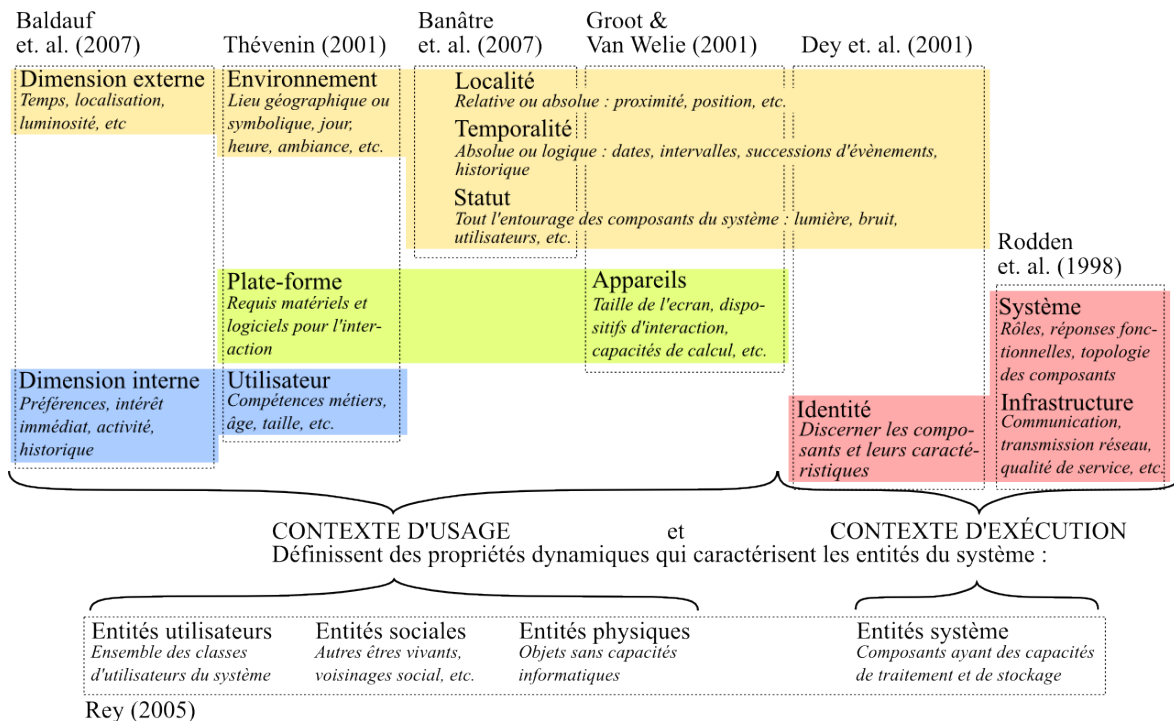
Baldauf et. al. (2007)

Thévenin (2001)

Banâtre et. al. (2007)

Groot & Van Welie (2001)

Dey et. al. (2001)

Dimension externe
*Temps, localisation, luminosité, etc*

Environnement
*Lieu géographique ou symbolique, jour, heure, ambiance, etc.*

Localité
*Relative ou absolue : proximité, position, etc.*

Temporalité
*Absolue ou logique : dates, intervalles, successions d'évènements, historique*

Statut
*Tout l'entourage des composants du système : lumière, bruit, utilisateurs, etc.*

Rodden et. al. (1998)

Plate-forme
*Requis matériels et logiciels pour l'interaction*

Appareils
*Taille de l'ecran, dispositifs d'interaction, capacités de calcul, etc.*

Système
*Rôles, réponses fonctionnelles, topologie des composants*

Dimension interne
*Préférences, intérêt immédiat, activité, historique*

Utilisateur
*Compétences métiers, âge, taille, etc.*

Identité
*Discerner les composants et leurs caractéristiques*

Infrastructure
*Communication, transmission réseau, qualité de service, etc.*

CONTEXTE D'USAGE et CONTEXTE D'EXÉCUTION
Définissent des propriétés dynamiques qui caractérisent les entités du système :

Entités utilisateurs
*Ensemble des classes d'utilisateurs du système*

Entités sociales
*Autres êtres vivants, voisinages social, etc.*

Entités physiques
*Objets sans capacités informatiques*

Entités système
*Composants ayant des capacités de traitement et de stockage*

Rey (2005)